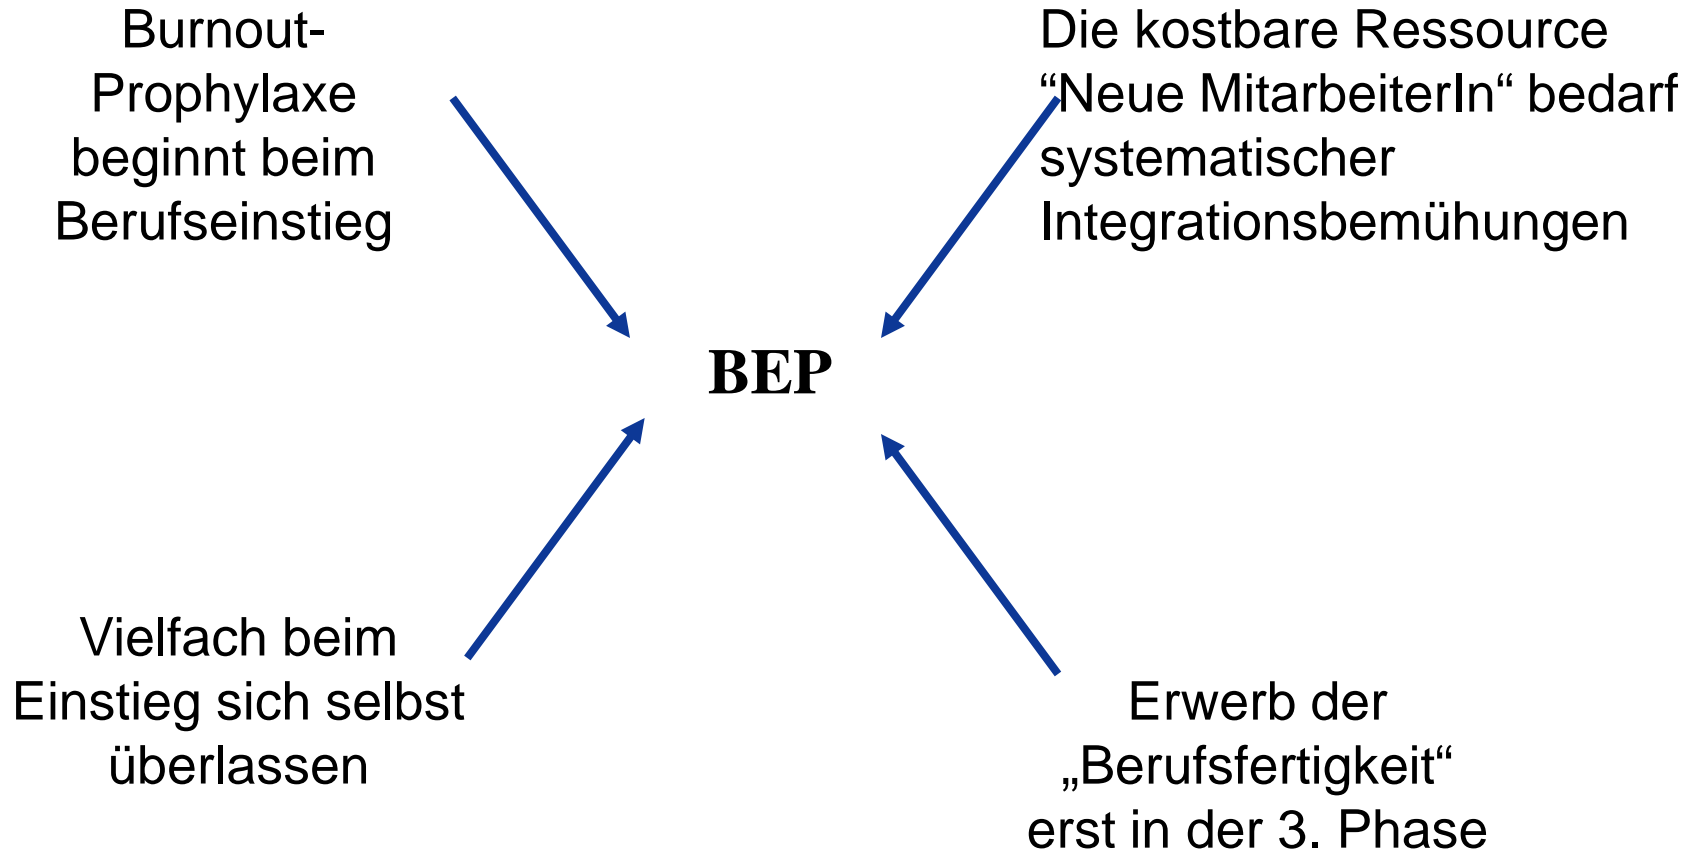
Burnout-Prophylaxe beginnt beim Berufseinstieg

Die kostbare Ressource “Neue MitarbeiterIn“ bedarf systematischer Integrationsbemühungen

BEP

Vielfach beim Einstieg sich selbst überlassen

Erwerb der „Berufsfertigkeit“ erst in der 3. Phase